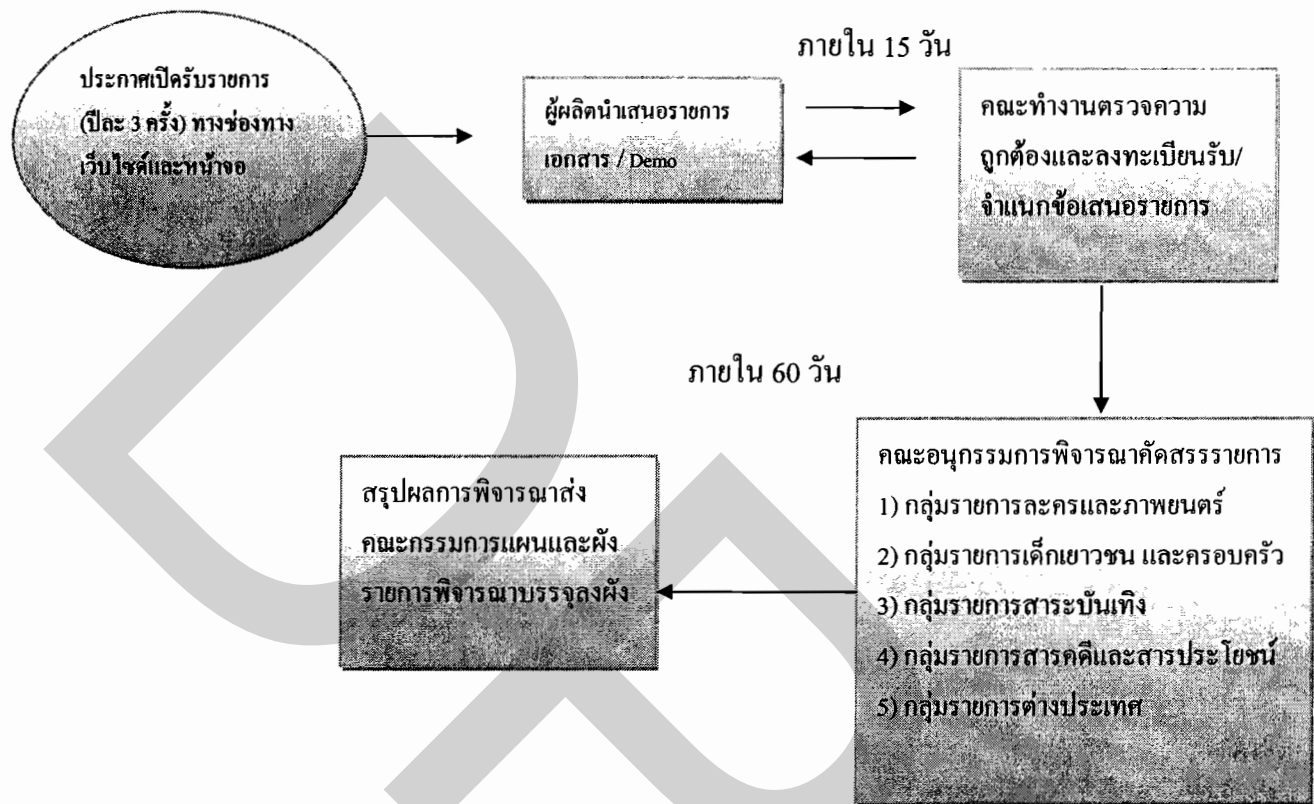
ประกาศเปิดรับรายการ (ปีละ 3 ครั้ง) ทางช่องทางเว็บไซต์และหน้าจอ

ผู้ผลิตนำเสนอรายการ เอกสาร / Demo

ภายใน 15 วัน

คณะทำงานตรวจความถูกต้องและลงทะเบียนรับ/จำแนกข้อเสนอรายการ

ภายใน 60 วัน

คณะอนุกรรมการพิจารณาคัดสรรรายการ
1) กลุ่มรายการละครและภาพยนตร์
2) กลุ่มรายการเด็กเยาวชน และครอบครัว
3) กลุ่มรายการสาระบันเทิง
4) กลุ่มรายการสารคดีและสารประโยชน์
5) กลุ่มรายการต่างประเทศ

สรุปผลการพิจารณาส่งคณะกรรมการแผนและผังรายการพิจารณาบรรจุลงผัง